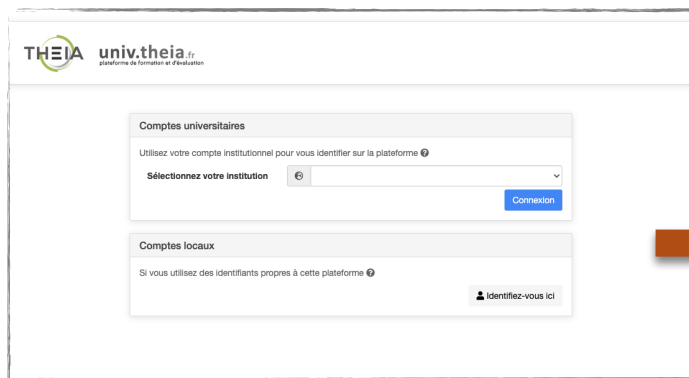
THEIA univ.theia.fr
plateforme de formation et d'évaluation

Comptes universitaires

Utilisez votre compte institutionnel pour vous identifier sur la plateforme

Sélectionnez votre institution

Connexion

Comptes locaux

Si vous utilisez des identifiants propres à cette plateforme

Identifiez-vous ici